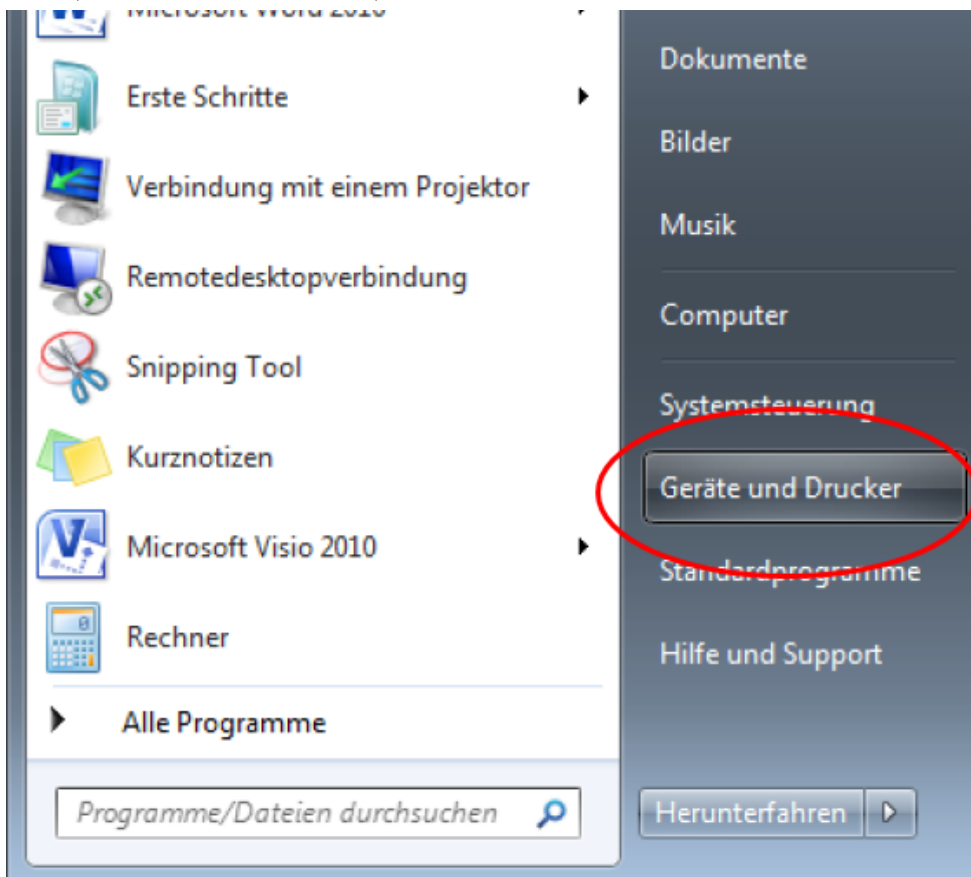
Microsoft Word 2010

Erste Schritte

Verbindung mit einem Projektor

Remotedesktopverbindung

Snipping Tool

Kurznotizen

Microsoft Visio 2010

Rechner

Alle Programme

Programme/Dateien durchsuchen

Dokumente

Bilder

Musik

Computer

Systemsteuerung

Geräte und Drucker

Standardprogramme

Hilfe und Support

Herunterfahren